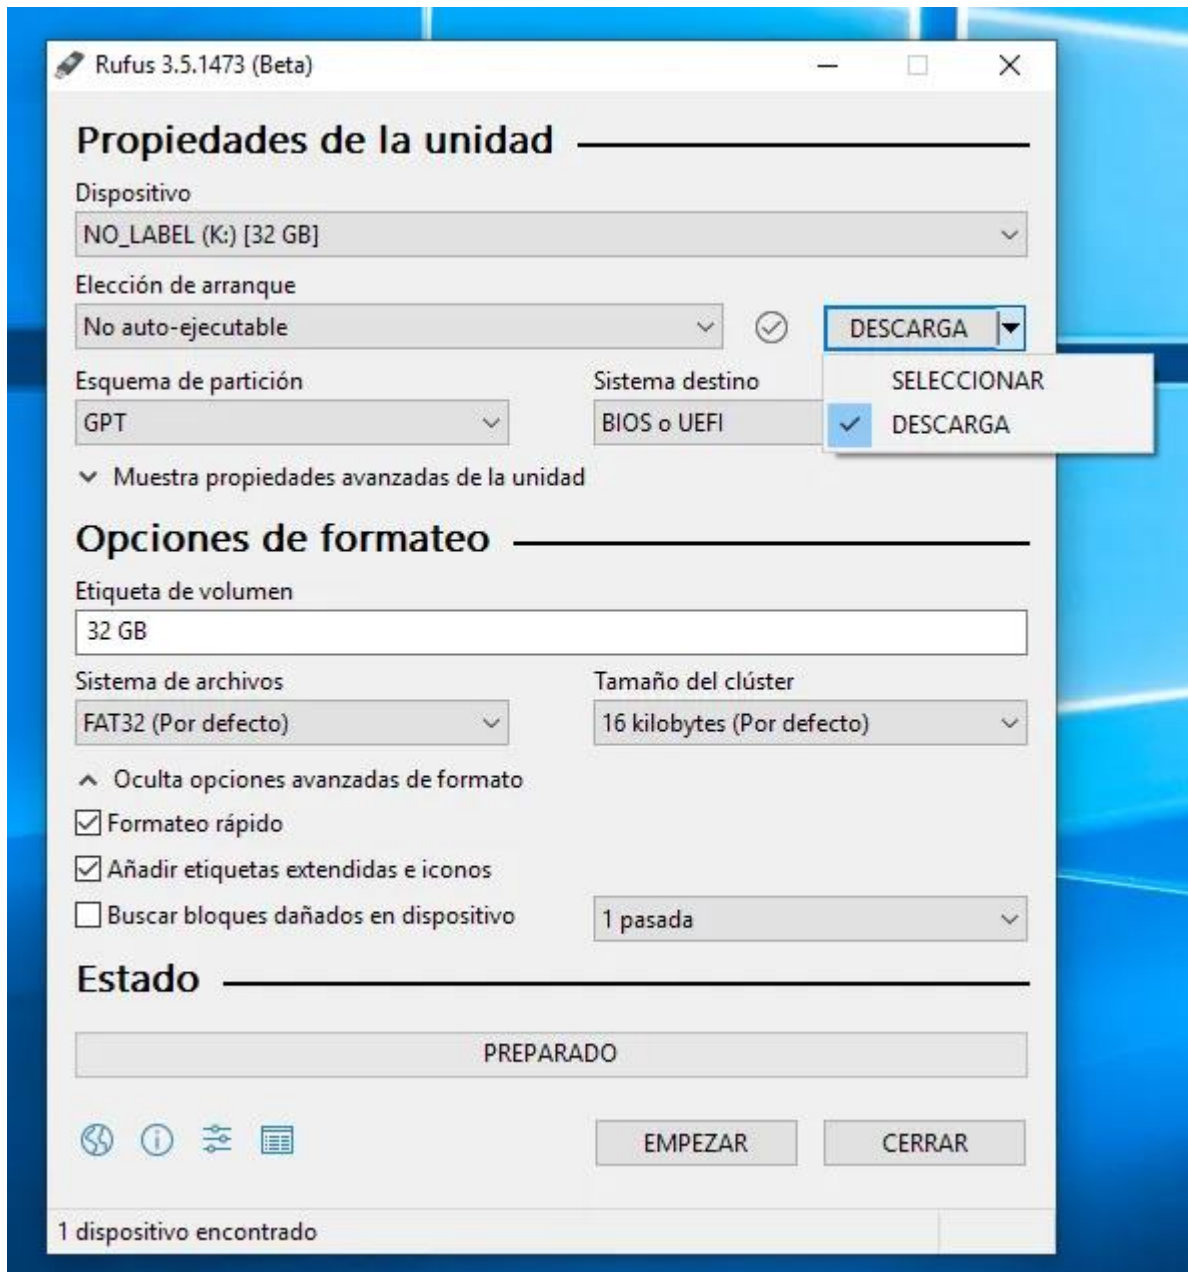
Rufus 3.5.1473 (Beta)

Propiedades de la unidad

Dispositivo

NO_LABEL (K:) [32 GB]

Elección de arranque

No auto-ejecutable

DESCARGA

SELECCIONAR

DESCARGA

Esquema de partición

GPT

Sistema destino

BIOS o UEFI

Muestra propiedades avanzadas de la unidad

Opciones de formateo

Etiqueta de volumen

32 GB

Sistema de archivos

FAT32 (Por defecto)

Tamaño del clúster

16 kilobytes (Por defecto)

Oculta opciones avanzadas de formato

Formateo rápido

Añadir etiquetas extendidas e iconos

Buscar bloques dañados en dispositivo

1 pasada

Estado

PREPARADO

EMPEZAR

CERRAR

1 dispositivo encontrado